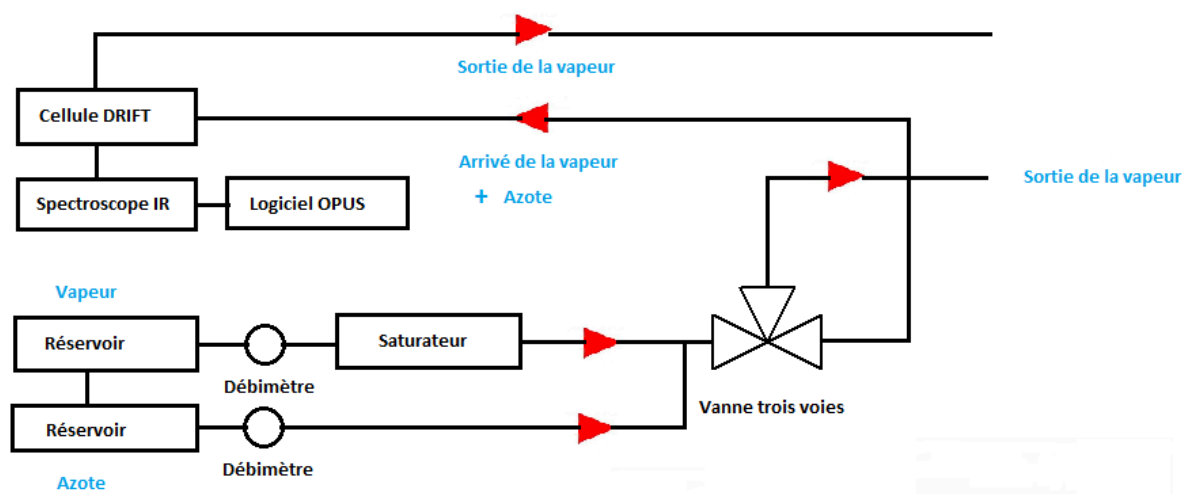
Sortie de la vapeur

Cellule DRIFT

Arrivé de la vapeur

+ Azote

Sortie de la vapeur

Spectroscope IR

Logiciel OPUS

Vapeur

Réservoir

Débimètre

Saturateur

Vanne trois voies

Réservoir

Débimètre

Azote